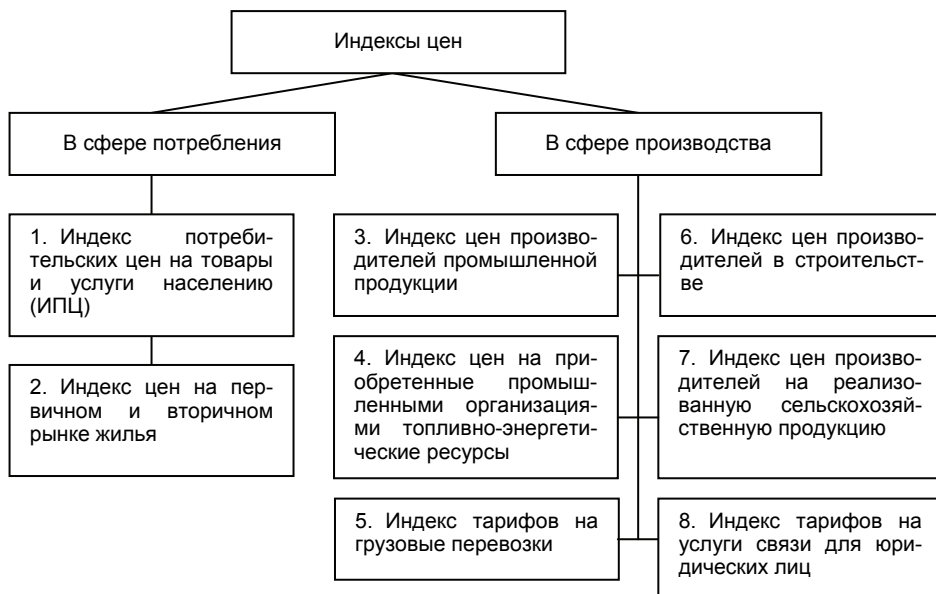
Индексы цен

В сфере потребления

В сфере производства

1. Индекс потребительских цен на товары и услуги населению (ИПЦ)

2. Индекс цен на первичном и вторичном рынке жилья

3. Индекс цен производителей промышленной продукции

4. Индекс цен на приобретенные промышленными организациями топливно-энергетические ресурсы

5. Индекс тарифов на грузовые перевозки

6. Индекс цен производителей в строительстве

7. Индекс цен производителей на реализованную сельскохозяйственную продукцию

8. Индекс тарифов на услуги связи для юридических лиц